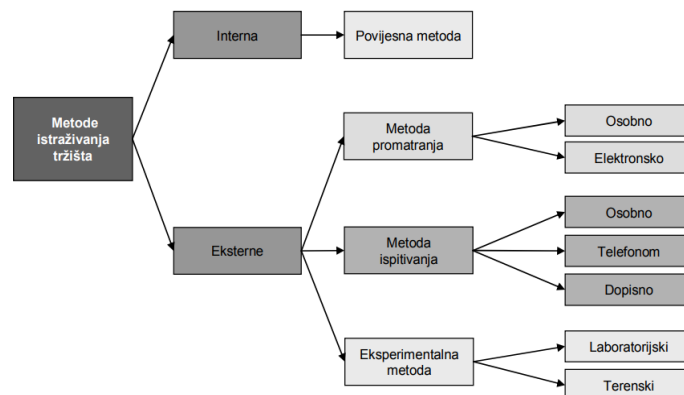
Metode istraživanja tržišta

Interna

Povijesna metoda

Eksterne

Metoda promatranja

Osobno

Elektronsko

Metoda ispitivanja

Osobno

Telefonom

Dopisno

Eksperimentalna metoda

Laboratorijski

Terenski